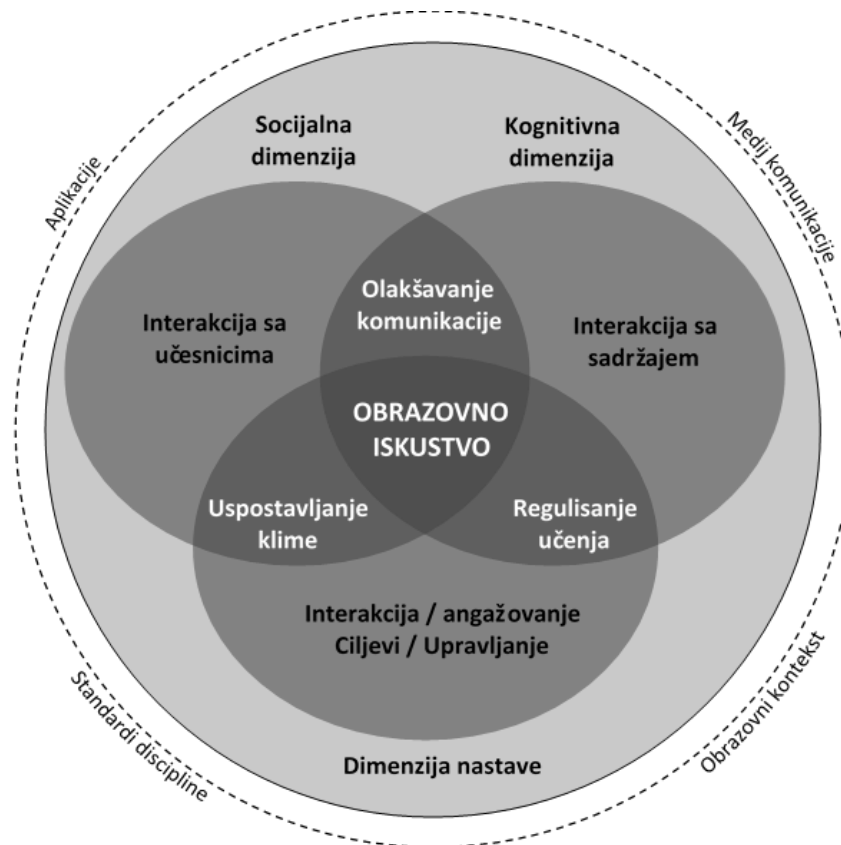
Aplikacije

Mediji komunikacije

Socijalna dimenzija

Kognitivna dimenzija

Interakcija sa učesnicima

Olakšavanje komunikacije

Interakcija sa sadržajem

OBRAZOVNO ISKUSTVO

Uspostavljanje klime

Regulisanje učenja

Interakcija / angažovanje Ciljevi / Upravljanje

Dimenzija nastave

Standardi discipline

Obrazovni kontekst